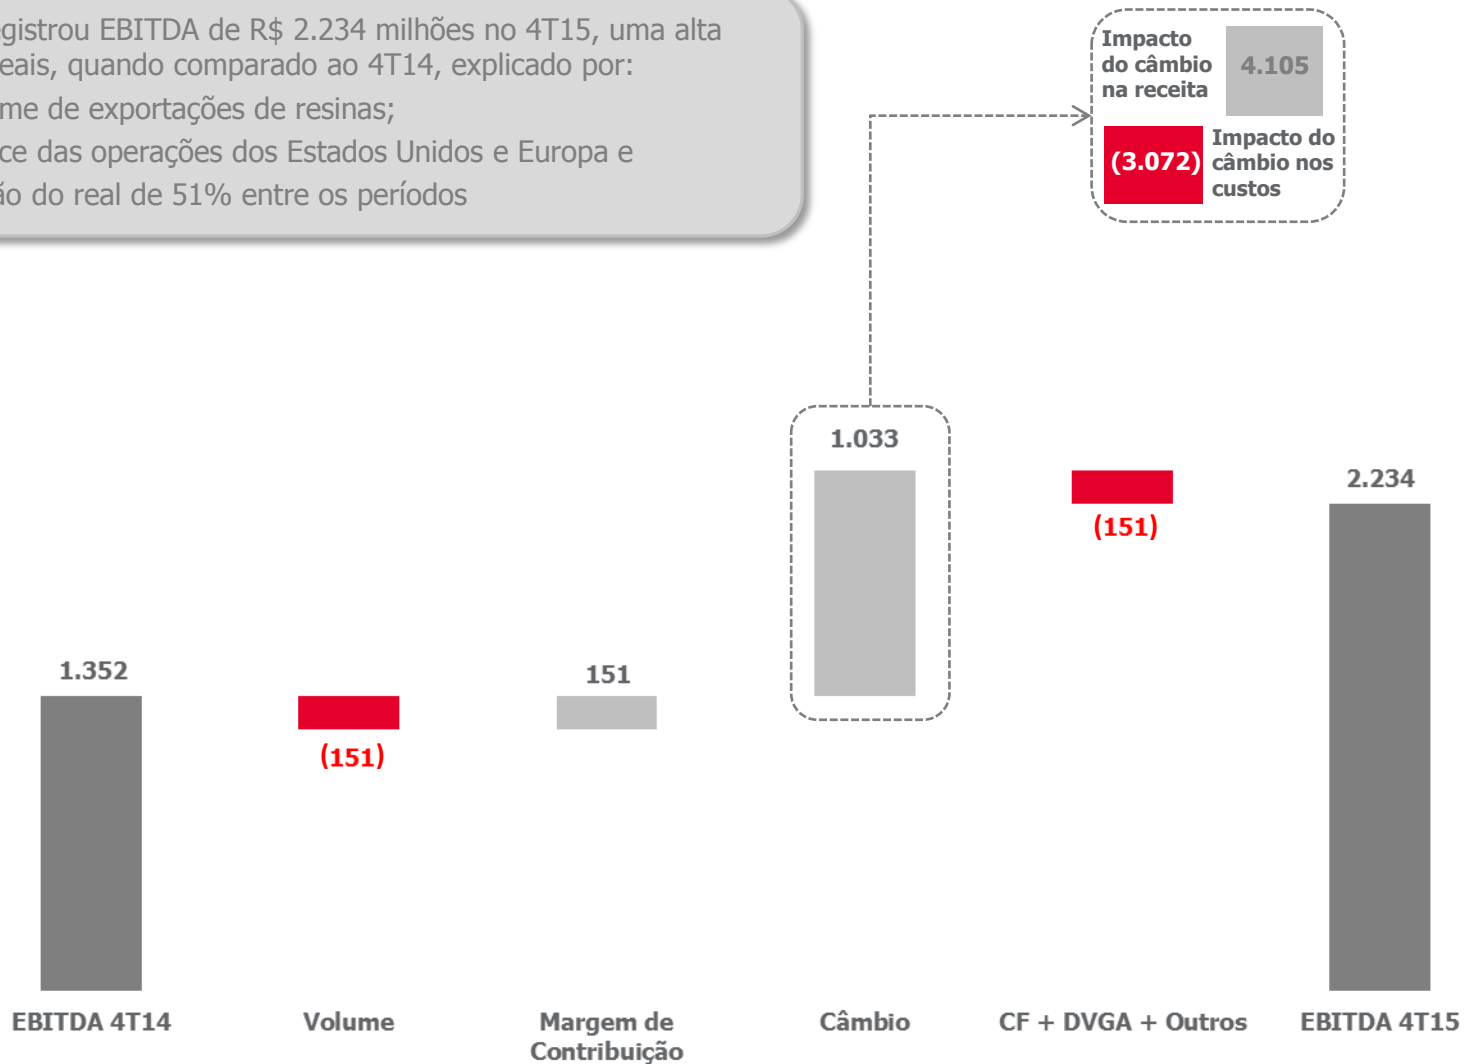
gistrou EBITDA de R$ 2.234 milhões no 4T15, uma alta
eais, quando comparado ao 4T14, explicado por:
me de exportações de resinas;
ce das operações dos Estados Unidos e Europa e
ão do real de 51% entre os períodos

Impacto do câmbio na receita 4.105
(3.072) Impacto do câmbio nos custos

1.352
(151)
151
1.033
(151)
2.234

EBITDA 4T14
Volume
Margem de Contribuição
Câmbio
CF + DVGA + Outros
EBITDA 4T15